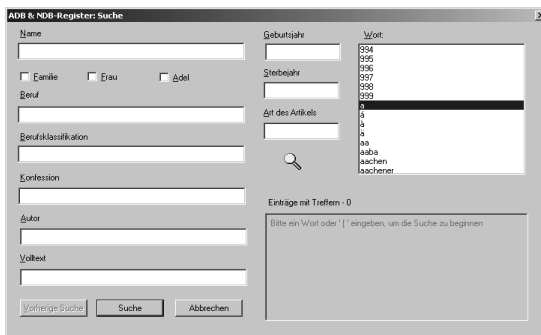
ADB & NDB-Register: Suche

Name

Familie
Frau
Adel

Beruf

Berufsklassifikation

Konfession

Autor

Volltext

Vorherige Suche
Suche
Abbrechen

Geburtsjahr

Sterbejahr

Art des Artikels

Wort:
994
995
996
997
998
999
a
á
à
â
aa
aaba
aachen
aachener

Einträge mit Treffern - 0

Bitte ein Wort oder ' [ ' eingeben, um die Suche zu beginnen